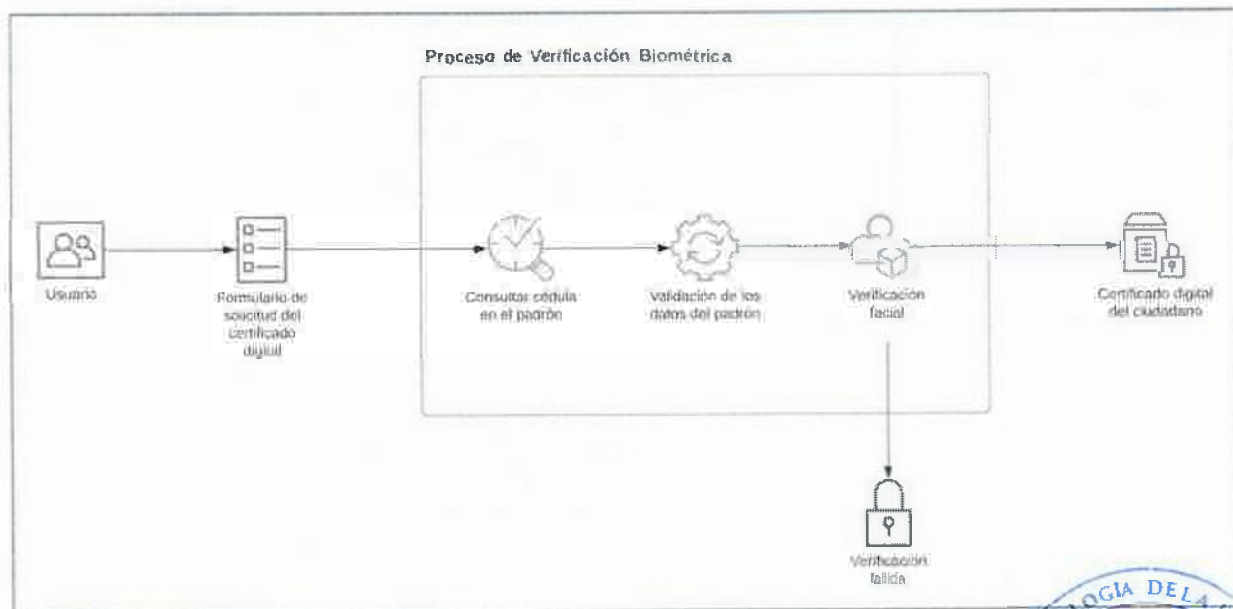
Proceso de Verificación Biométrica

Usuario

Formulario de solicitud del certificado digital

Consultar cédula en el padrón

Validación de los datos del padrón

Verificación facial

Certificado digital del ciudadano

Verificación fallida

OGIA DE LA